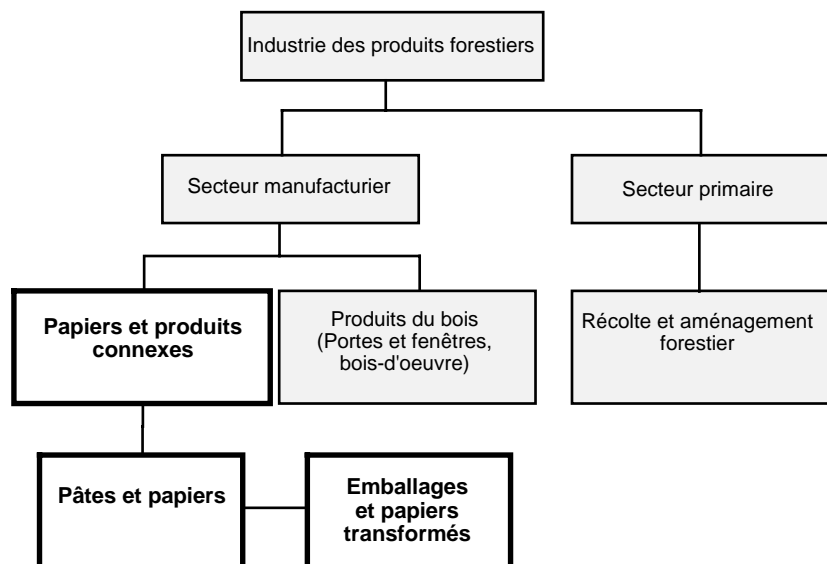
Industrie des produits forestiers

Secteur manufacturier

Secteur primaire

Papiers et produits connexes

Produits du bois (Portes et fenêtres, bois-d'oeuvre)

Récolte et aménagement forestier

Pâtes et papiers

Emballages et papiers transformés